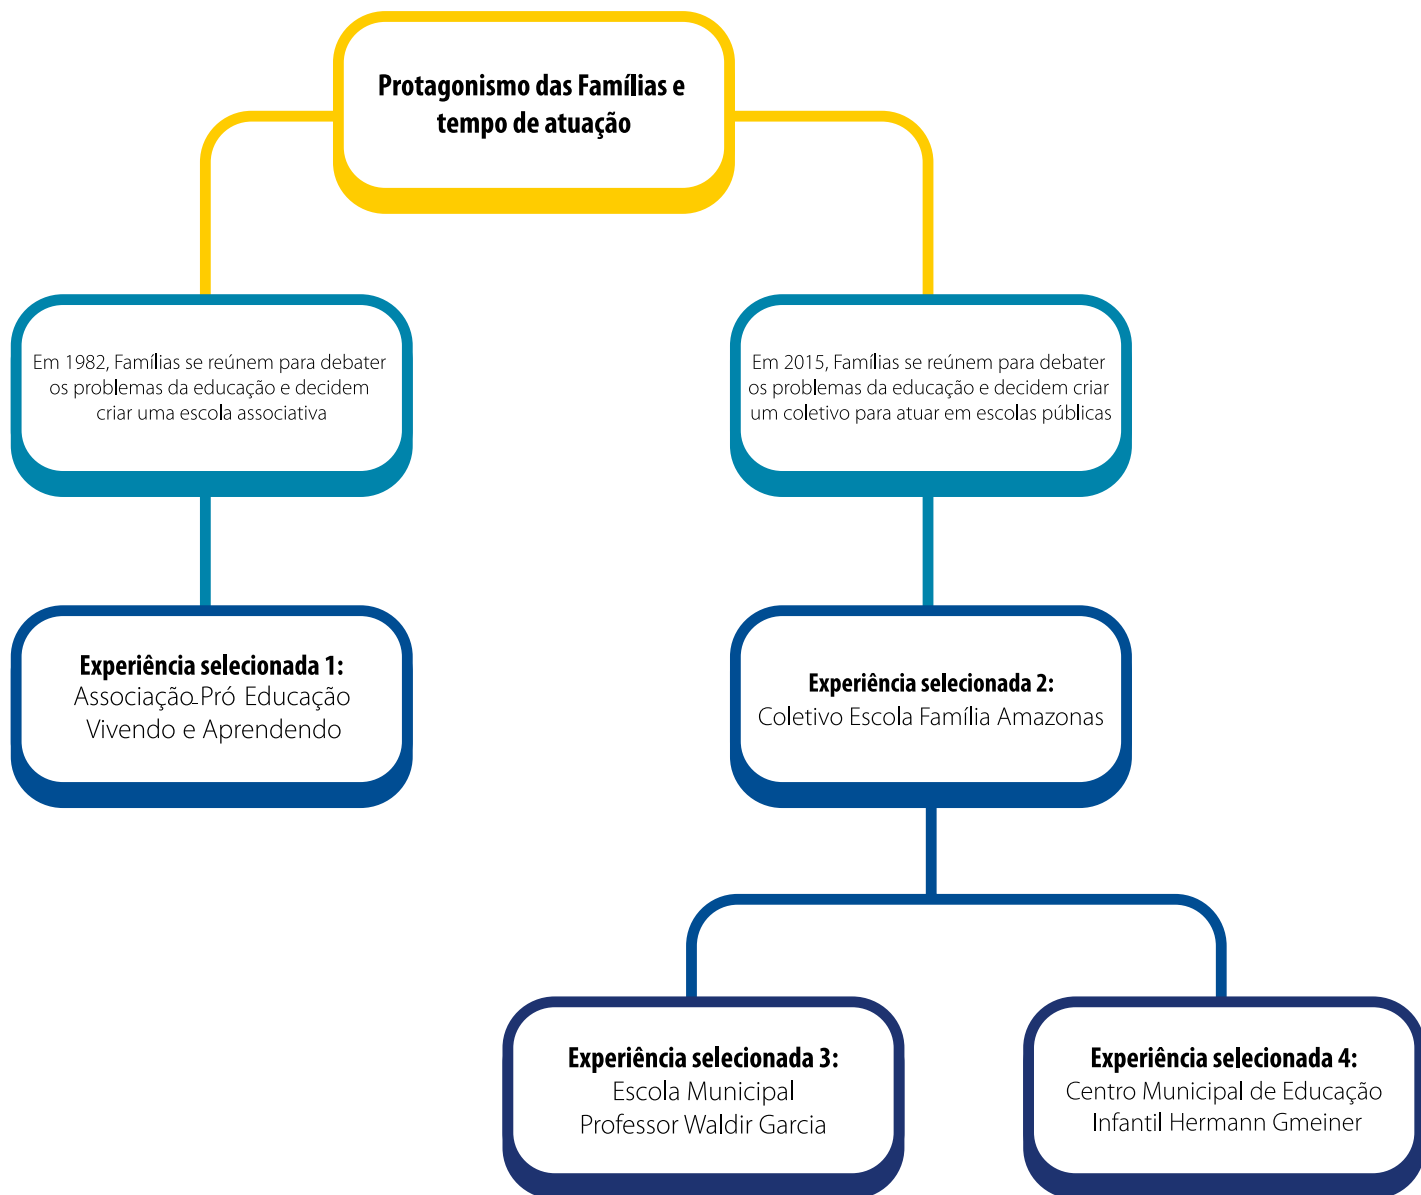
Protagonismo das Famílias e tempo de atuação

Em 1982, Famílias se reúnem para debater os problemas da educação e decidem criar uma escola associativa

Em 2015, Famílias se reúnem para debater os problemas da educação e decidem criar um coletivo para atuar em escolas públicas

Experiência selecionada 1:
Associação Pró Educação Vivendo e Aprendendo

Experiência selecionada 2:
Coletivo Escola Família Amazonas

Experiência selecionada 3:
Escola Municipal Professor Waldir Garcia

Experiência selecionada 4:
Centro Municipal de Educação Infantil Hermann Gmeiner